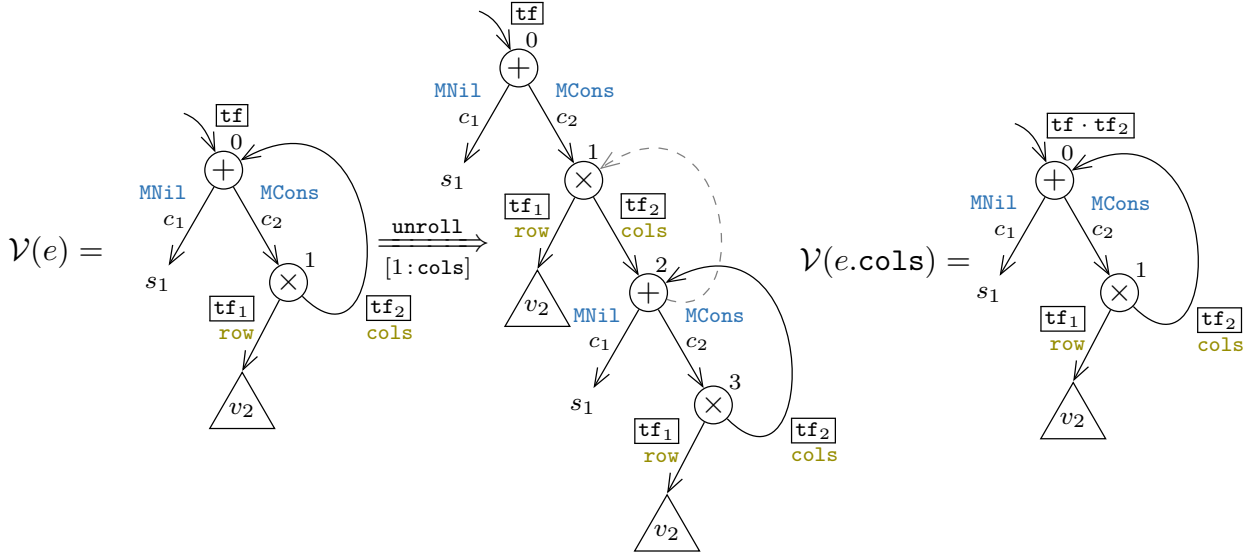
$\mathcal{V}(e) =$

tf

0

$+$

MNil

$c_1$

$s_1$

MCons

$c_2$

$\times$

1

$\texttt{tf}_1$

row

$v_2$

$\texttt{tf}_2$

cols

unroll

[1:cols]

tf

0

$+$

MNil

$c_1$

$s_1$

MCons

$c_2$

1

$\times$

$\texttt{tf}_1$

row

$v_2$

$\texttt{tf}_2$

cols

2

$+$

MNil

$c_1$

$s_1$

MCons

$c_2$

3

$\times$

$\texttt{tf}_1$

row

$v_2$

$\texttt{tf}_2$

cols

$\mathcal{V}(e.\texttt{cols}) =$

$\texttt{tf} \cdot \texttt{tf}_2$

0

$+$

MNil

$c_1$

$s_1$

MCons

$c_2$

1

$\times$

$\texttt{tf}_1$

row

$v_2$

$\texttt{tf}_2$

cols